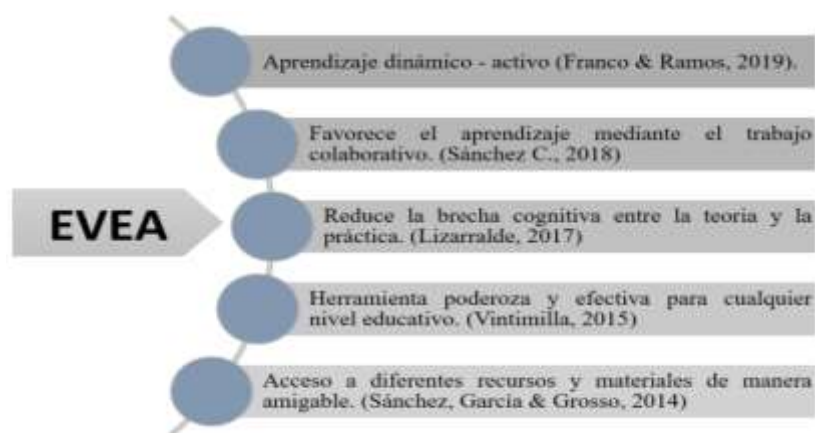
EVEA

Aprendizaje dinámico - activo (Franco & Ramos, 2019).

Favorece el aprendizaje mediante el trabajo colaborativo. (Sánchez C., 2018)

Reduce la brecha cognitiva entre la teoria y la práctica. (Lizarralde, 2017)

Herramienta poderoza y efectiva para cualquier nivel educativo. (Vintimilla, 2015)

Acceso a diferentes recursos y materiales de manera amigable. (Sánchez, Garcia & Grosso, 2014)